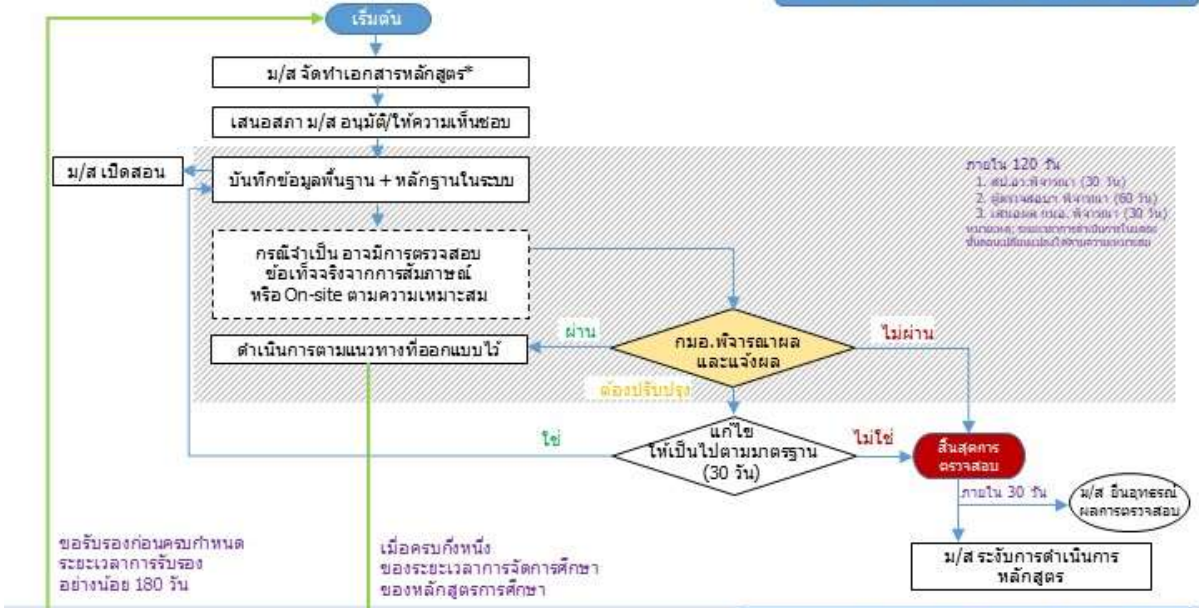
เริ่มต้น

ม/ส จัดทำเอกสารหลักสูตร*

เสนอสภา ม/ส อนุมัติ/ให้ความเห็นชอบ

ม/ส เปิดสอน

บันทึกข้อมูลพื้นฐาน + หลักฐานในระบบ

ภายใน 120 วัน
1. สป.อว.พิจารณา (30 วัน)
2. ผู้ตรวจสอบฯ พิจารณา (60 วัน)
3. เสนอผล กมอ. พิจารณา (30 วัน)
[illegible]
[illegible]

กรณีจำเป็น อาจมีการตรวจสอบข้อเท็จจริงจากการสัมภาษณ์ หรือ On-site ตามความเหมาะสม

ผ่าน

กมอ.พิจารณาผล และแจ้งผล

ไม่ผ่าน

ดำเนินการตามแนวทางที่ออกแบบไว้

ต้องปรับปรุง

ใช่

แก้ไข ให้เป็นไปตามมาตรฐาน (30 วัน)

ไม่ใช่

สิ้นสุดการตรวจสอบ

ภายใน 30 วัน

ม/ส อื่นอุทธรณ์ผลการตรวจสอบ

ม/ส ระงับการดำเนินการหลักสูตร

ขอรับรองก่อนครบกำหนดระยะเวลาการรับรอง อย่างน้อย 180 วัน

เมื่อครบกึ่งหนึ่งของระยะเวลาการจัดการศึกษาของหลักสูตรการศึกษา